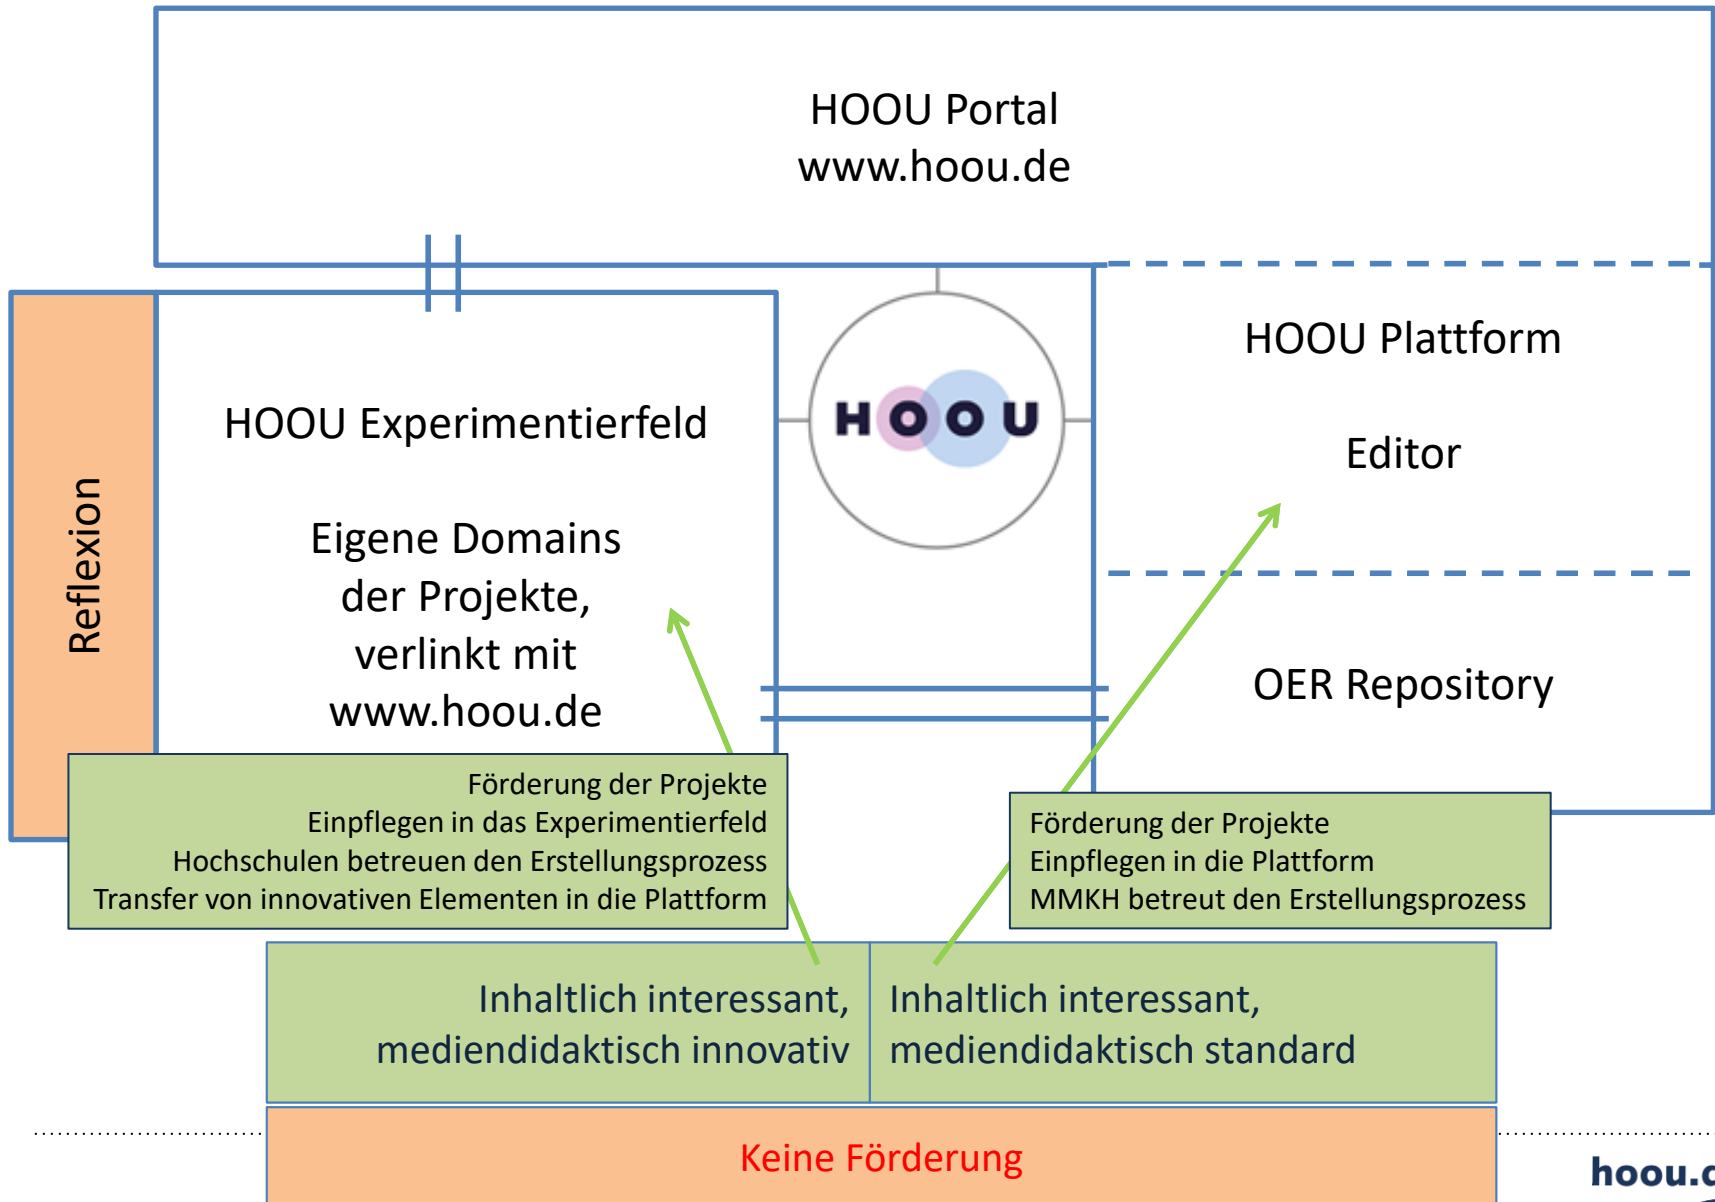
HOOU Portal
www.hoou.de

Reflexion

HOOU Experimentierfeld

Eigene Domains der Projekte, verlinkt mit www.hoou.de

HOOU

HOOU Plattform

Editor

OER Repository

Förderung der Projekte
Einpflegen in das Experimentierfeld
Hochschulen betreuen den Erstellungsprozess
Transfer von innovativen Elementen in die Plattform

Förderung der Projekte
Einpflegen in die Plattform
MMKH betreut den Erstellungsprozess

Inhaltlich interessant, mediendidaktisch innovativ

Inhaltlich interessant, mediendidaktisch standard

Keine Förderung

hoou.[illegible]